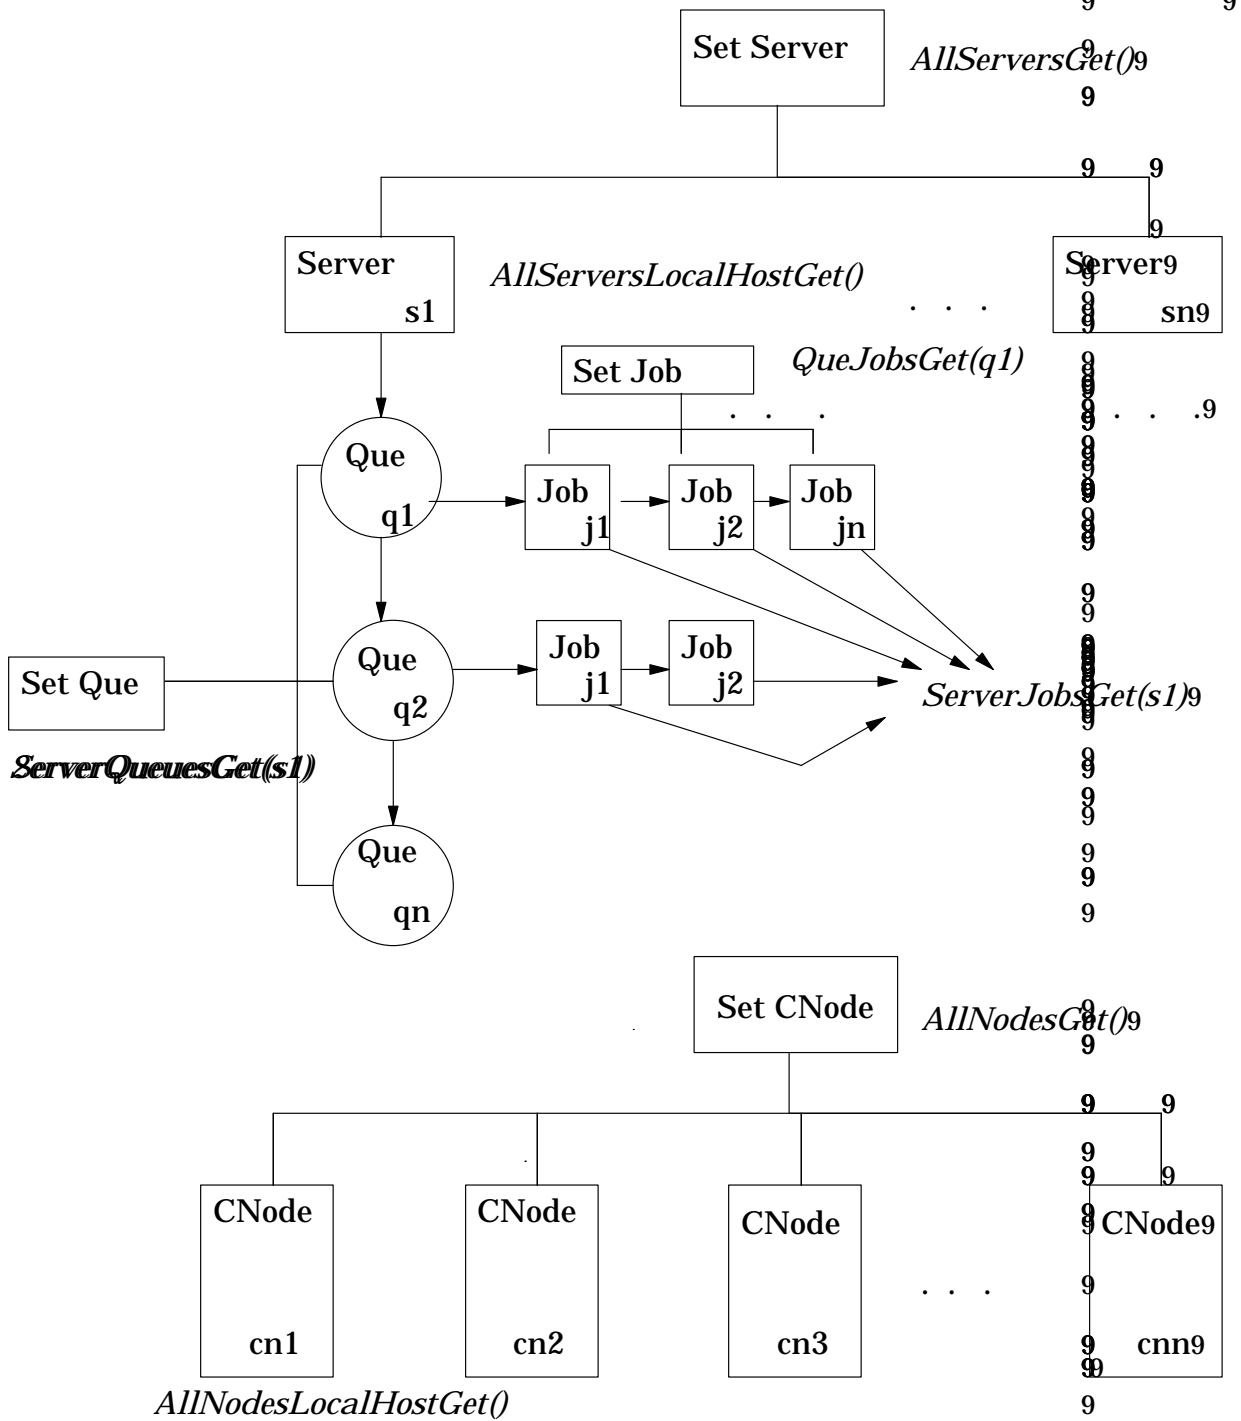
Set Server

AllServersGet()

Server
s1

AllServersLocalHostGet()

. . .

Server
sn

Set Job

QueJobsGet(q1)

. . .

. . .

Que
q1

Job
j1

Job
j2

Job
jn

Set Que

Que
q2

Job
j1

Job
j2

ServerJobsGet(s1)

ServerQueuesGet(s1)

Que
qn

Set CNode

AllNodesGet()

CNode
cn1

CNode
cn2

CNode
cn3

. . .

CNode
cnn

AllNodesLocalHostGet()